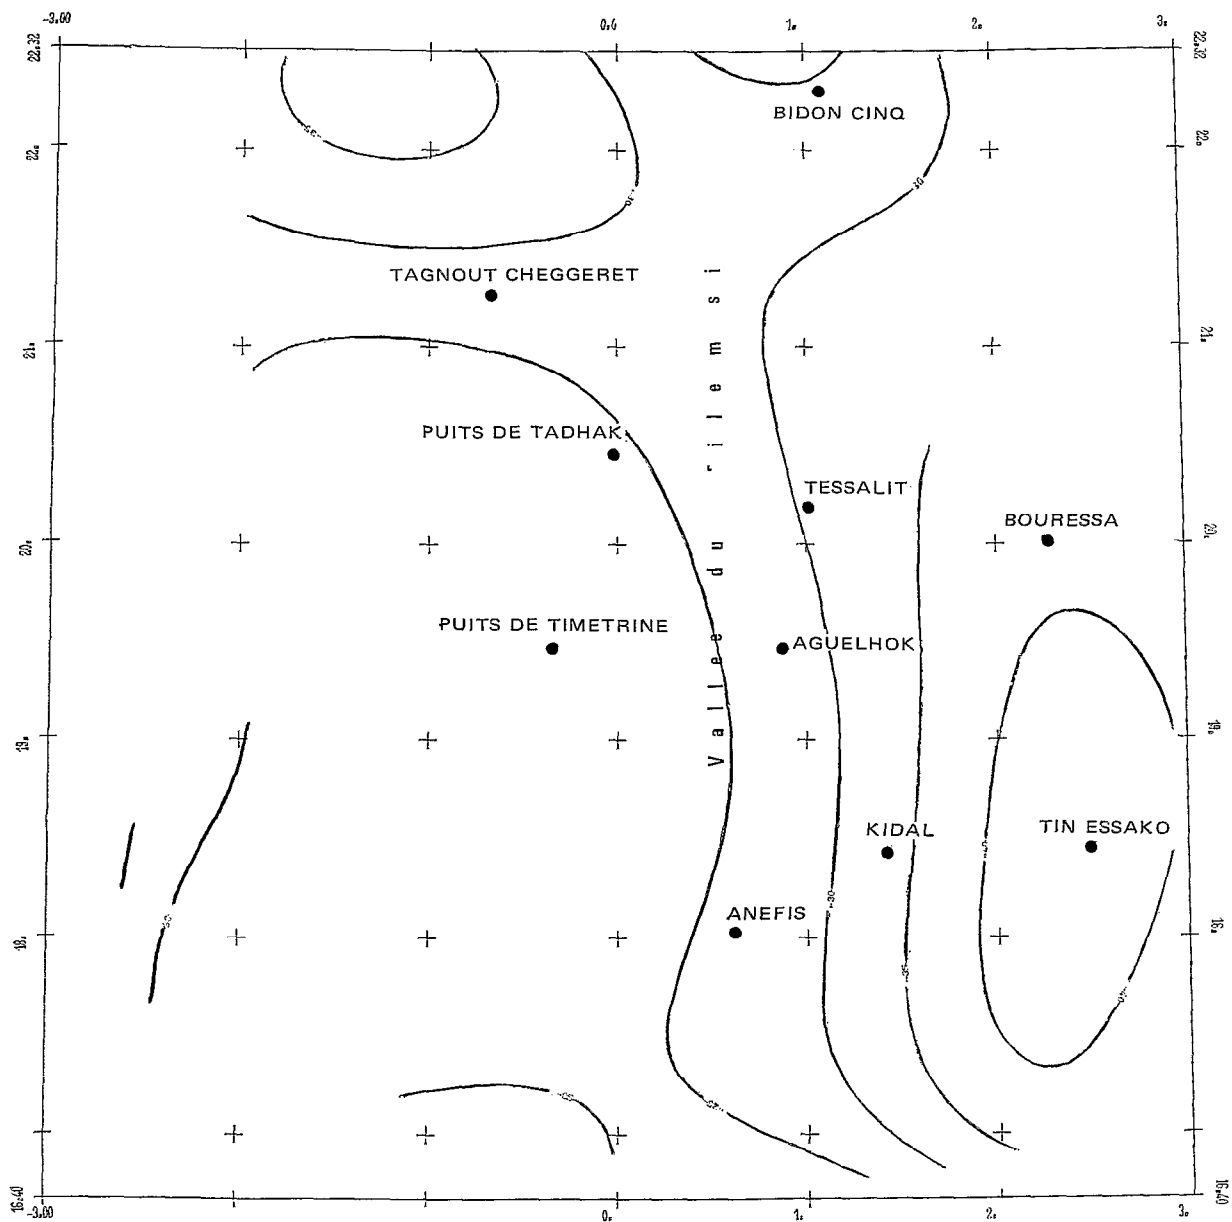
-3.00
0.0
1.
2.
3.
22.32
22.32
BIDON CINQ
22.
22.
30
TAGNOUT CHEGGERET
21.
21.
PUITS DE TADHAK
TESSALIT
BOURESSA
20.
20.
PUITS DE TIMETRINE
AGUELHOK
Vallee du Tilemsi
19.
19.
KIDAL
TIN ESSAKO
ANEFIS
30
18.
18.
16.40
16.40
-3.00
0.
1.
2.
3.